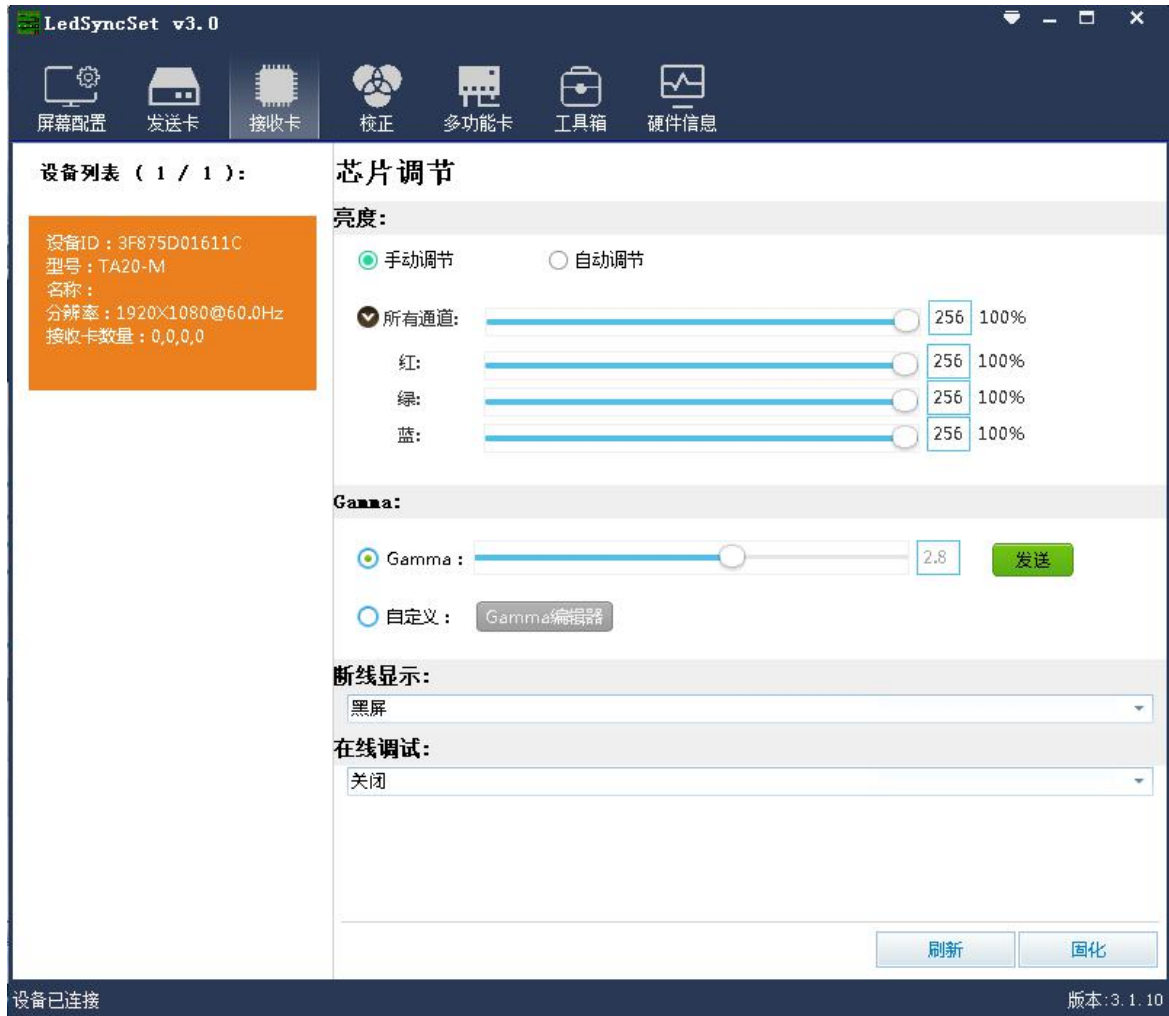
LedSyncSet v3.0

屏幕配置 发送卡 接收卡 校正 多功能卡 工具箱 硬件信息

设备列表 ( 1 / 1 ):

设备ID : 3F875D01611C
型号 : TA20-M
名称 :
分辨率 : 1920X1080@60.0Hz
接收卡数量 : 0,0,0,0

芯片调节

亮度:

手动调节 自动调节

所有通道: 256 100%
红: 256 100%
绿: 256 100%
蓝: 256 100%

Gamma:

Gamma : 2.8 发送

自定义 : Gamma编辑器

断线显示:
黑屏

在线调试:
关闭

刷新 固化

设备已连接

版本:3.1.10